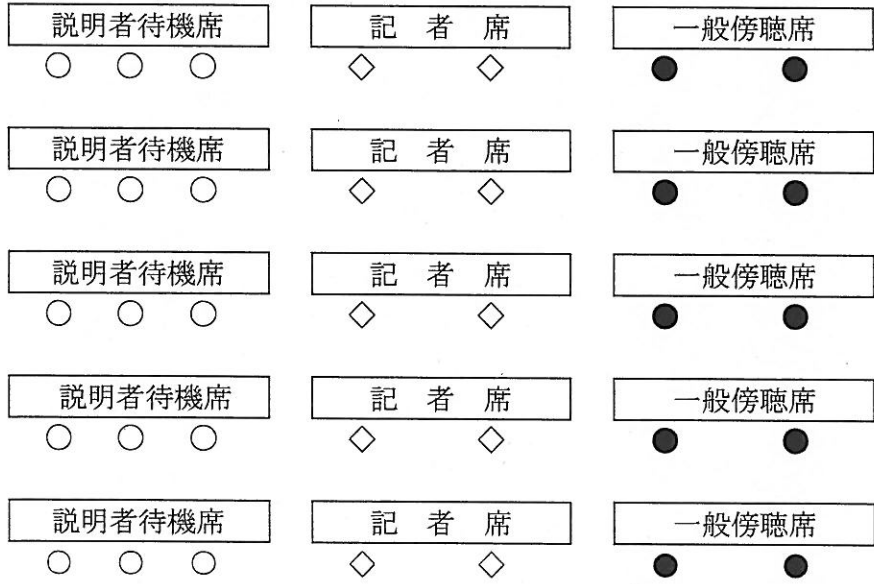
説明者待機席
○ ○ ○

記 者 席
◇ ◇

一般傍聴席
● ●

説明者待機席
○ ○ ○

記 者 席
◇ ◇

一般傍聴席
● ●

説明者待機席
○ ○ ○

記 者 席
◇ ◇

一般傍聴席
● ●

説明者待機席
○ ○ ○

記 者 席
◇ ◇

一般傍聴席
● ●

説明者待機席
○ ○ ○

記 者 席
◇ ◇

一般傍聴席
● ●